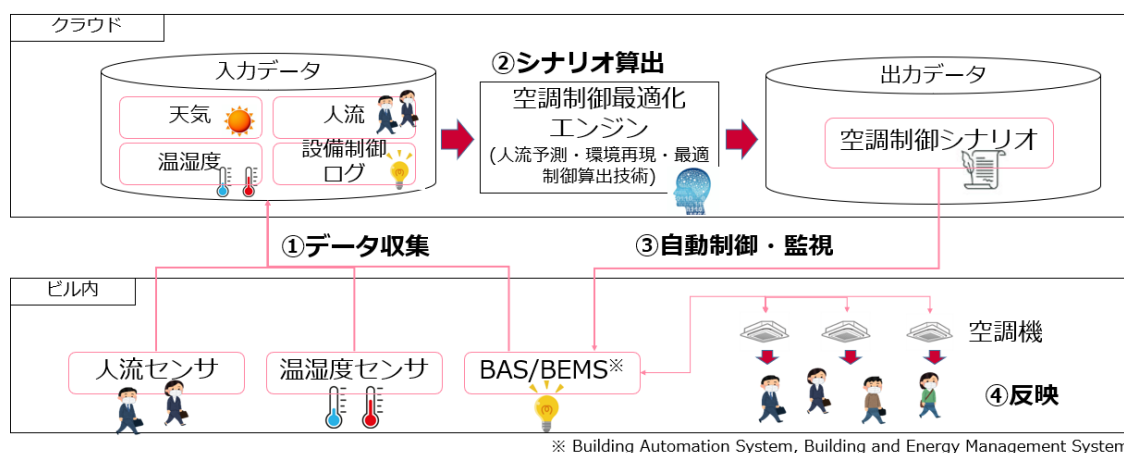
クラウド

入力データ

天気

人流

温湿度

設備制御ログ

②シナリオ算出

空調制御最適化エンジン

(人流予測・環境再現・最適制御算出技術)

出力データ

空調制御シナリオ

①データ収集

③自動制御・監視

ビル内

人流センサ

温湿度センサ

BAS/BEMS※

空調機

④反映

※ Building Automation System, Building and Energy Management System